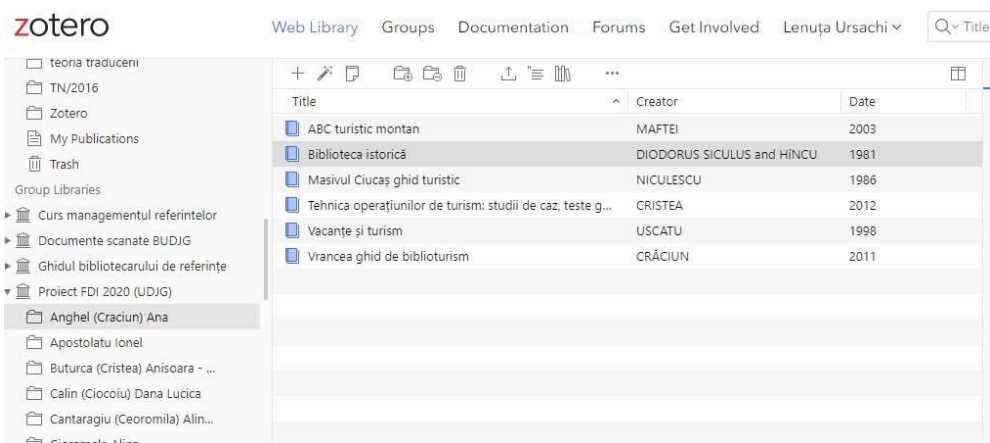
zotero

Web Library Groups Documentation Forums Get Involved Lenuța Ursachi

Title

teoria traducerii
TN/2016
Zotero
My Publications
Trash
Group Libraries
Curs managementul referintelor
Documente scanate BUDJG
Ghidul bibliotecarului de referințe
Proiect FDI 2020 (UDJG)
Anghel (Craciun) Ana
Apostolatu Ionel
Buturca (Cristea) Anisoara - ...
Calin (Ciocoiu) Dana Lucica
Cantaragiu (Ceoromila) Alin...
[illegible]

| Title | Creator | Date |
|---|---|---|
| ABC turistic montan | MAFTEI | 2003 |
| Biblioteca istorică | DIODORUS SICULUS and HÎNCU | 1981 |
| Masivul Ciucaș ghid turistic | NICULESCU | 1986 |
| Tehnica operațiunilor de turism: studii de caz, teste g... | CRISTEA | 2012 |
| Vacanțe și turism | USCATU | 1998 |
| Vrancea ghid de biblioturism | CRĂCIUN | 2011 |